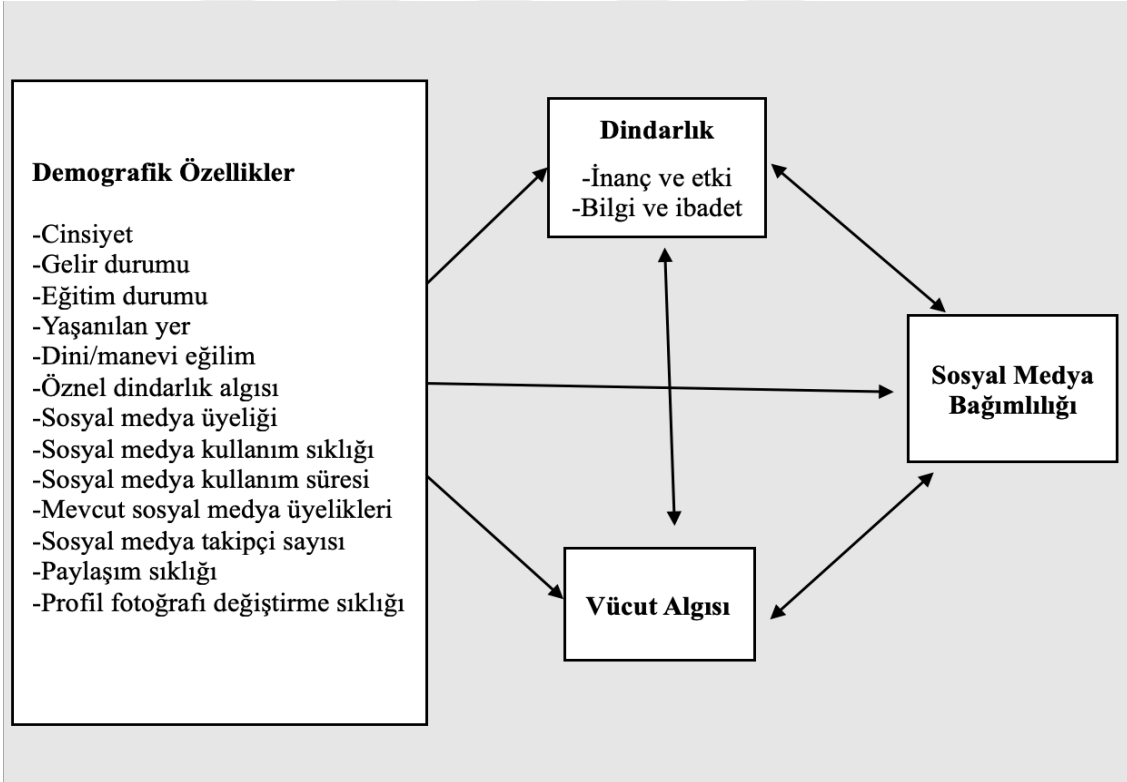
Demografik Özellikler

-Cinsiyet
-Gelir durumu
-Eğitim durumu
-Yaşanılan yer
-Dini/manevi eğilim
-Öznel dindarlık algısı
-Sosyal medya üyeliği
-Sosyal medya kullanım sıklığı
-Sosyal medya kullanım süresi
-Mevcut sosyal medya üyelikleri
-Sosyal medya takipçi sayısı
-Paylaşım sıklığı
-Profil fotoğrafı değiştirme sıklığı

Dindarlık

-İnanç ve etki
-Bilgi ve ibadet

Sosyal Medya Bağımlılığı

Vücut Algısı